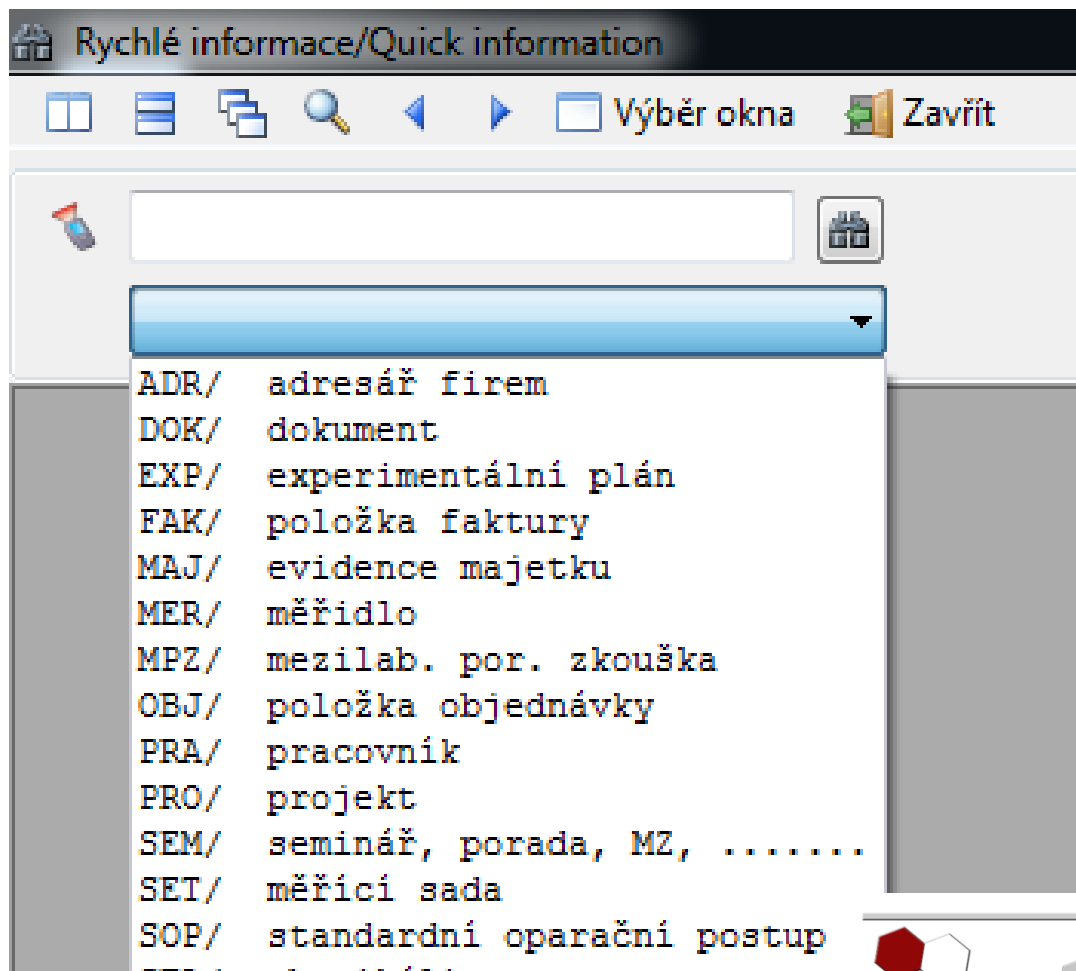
Rychlé informace/Quick information

Výběr okna Zavřít

ADR/ adresář firem
DOK/ dokument
EXP/ experimentální plán
FAK/ položka faktury
MAJ/ evidence majetku
MER/ měřidlo
MPZ/ mezilab. por. zkouška
OBJ/ položka objednávky
PRA/ pracovník
PRO/ projekt
SEM/ seminář, porada, MZ, .......
SET/ měřicí sada
SOP/ standardní oparační postup
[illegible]